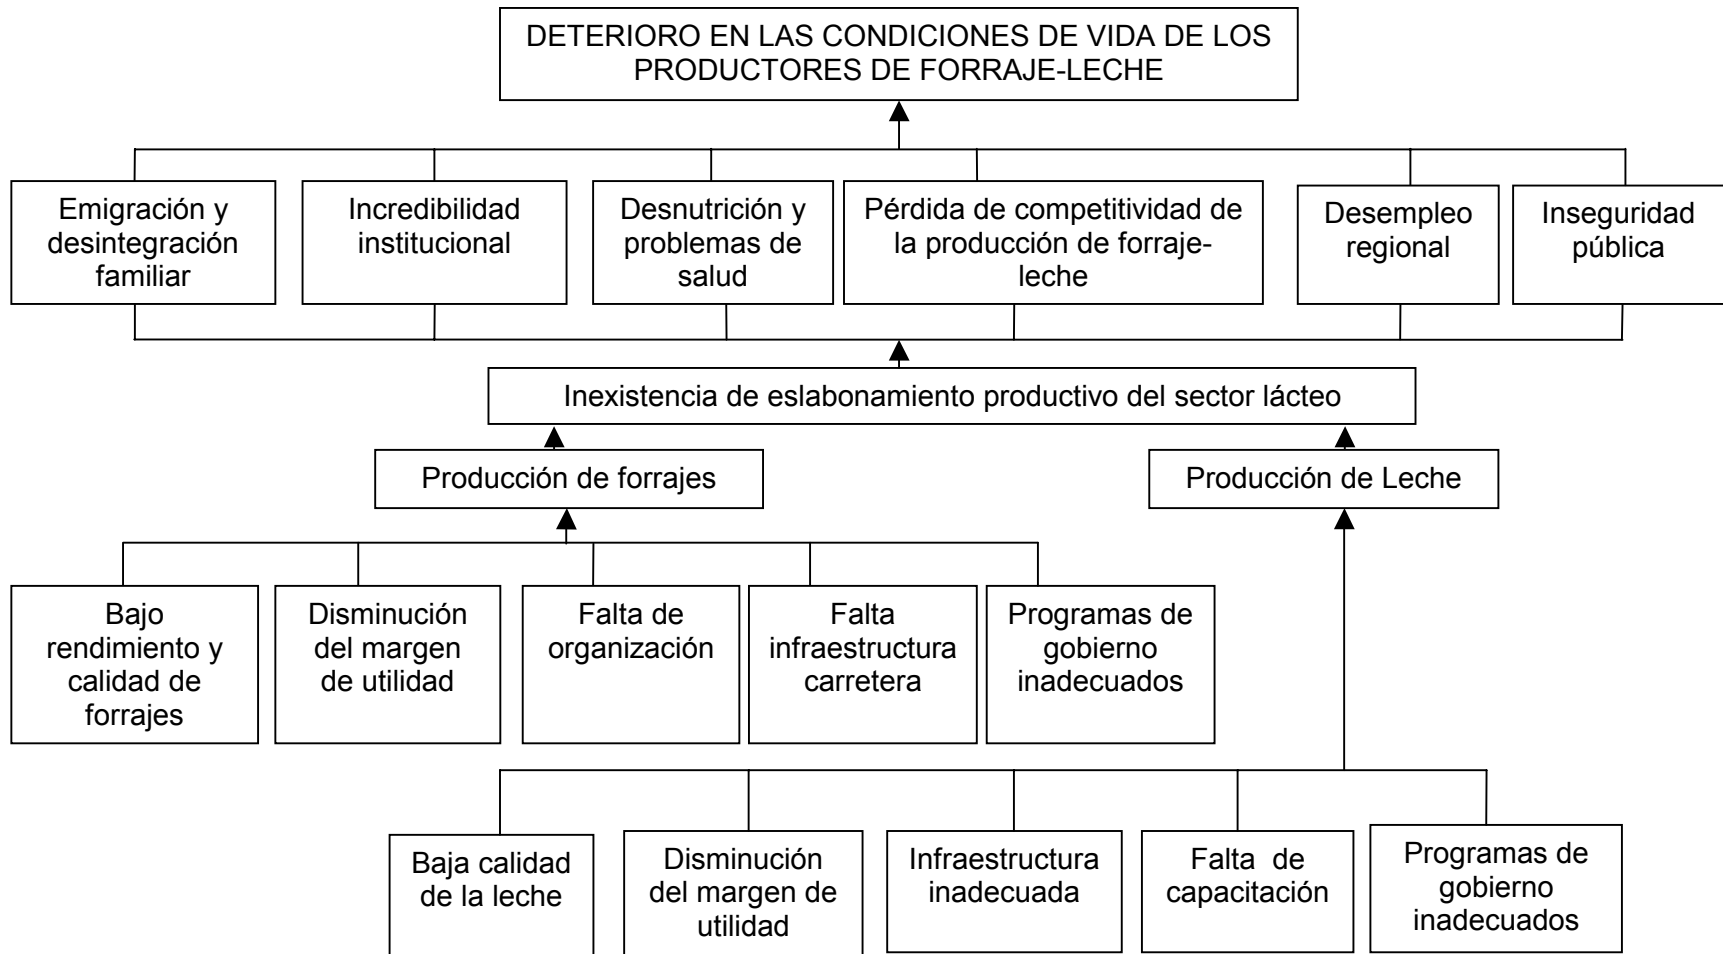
DETERIORO EN LAS CONDICIONES DE VIDA DE LOS PRODUCTORES DE FORRAJE-LECHE

Emigración y desintegración familiar

Incredibilidad institucional

Desnutrición y problemas de salud

Pérdida de competitividad de la producción de forraje-leche

Desempleo regional

Inseguridad pública

Inexistencia de eslabonamiento productivo del sector lácteo

Producción de forrajes

Producción de Leche

Bajo rendimiento y calidad de forrajes

Disminución del margen de utilidad

Falta de organización

Falta infraestructura carretera

Programas de gobierno inadecuados

Baja calidad de la leche

Disminución del margen de utilidad

Infraestructura inadecuada

Falta de capacitación

Programas de gobierno inadecuados